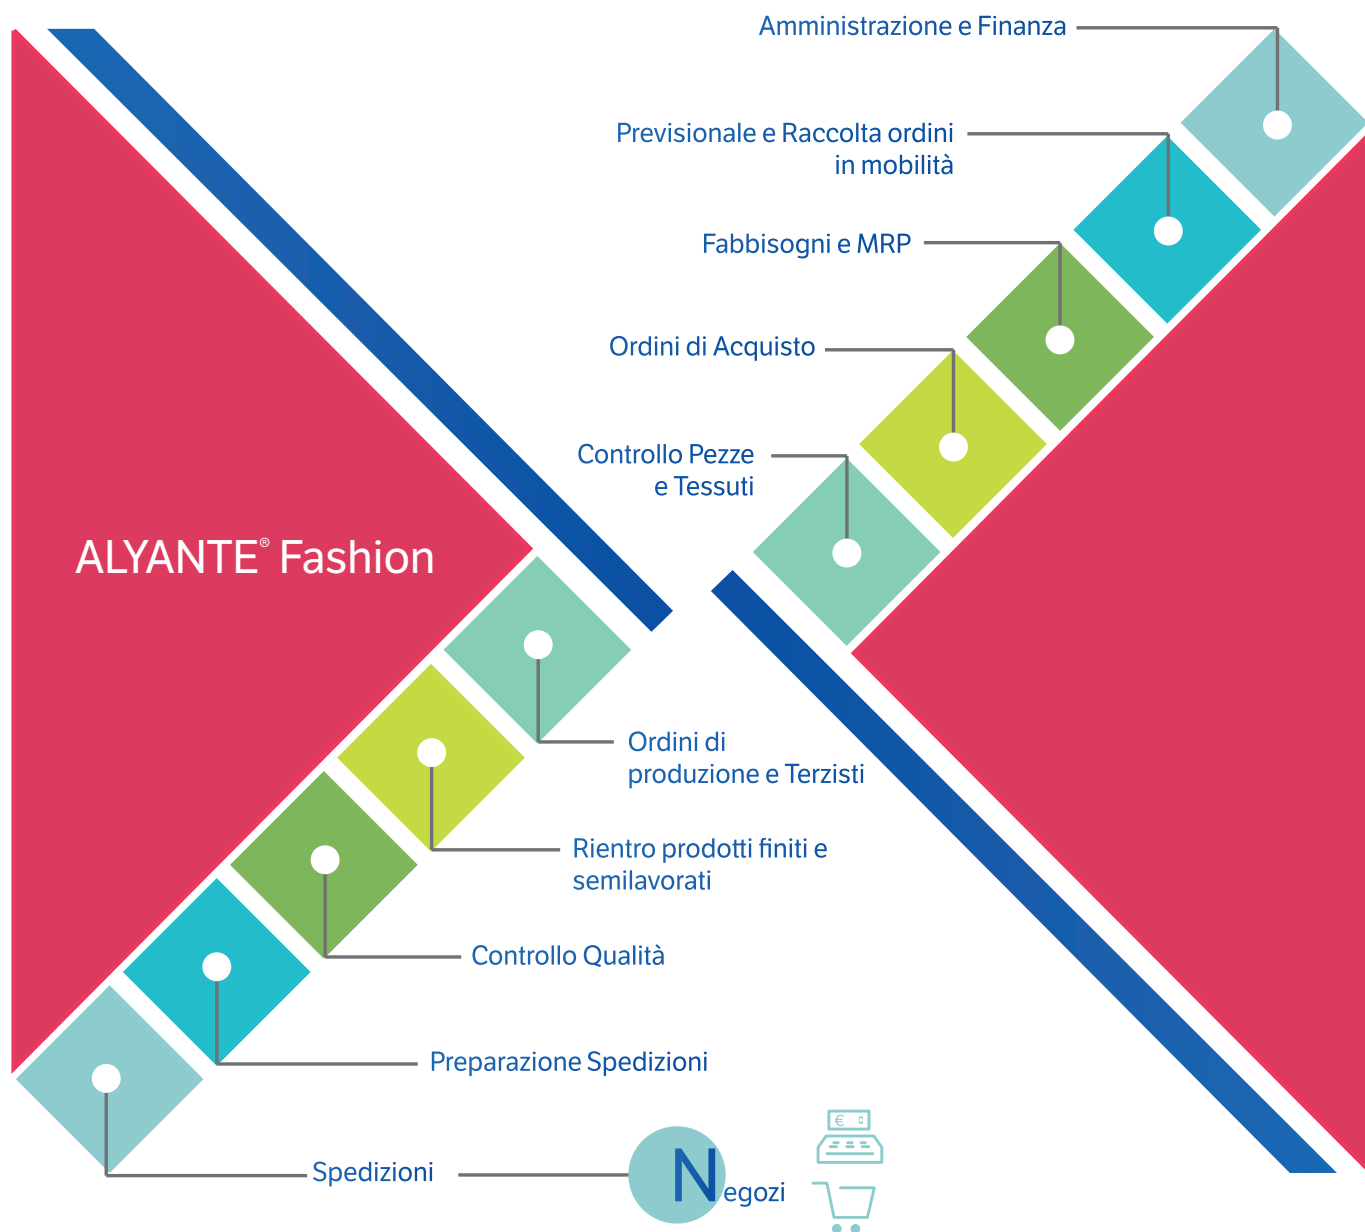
Amministrazione e Finanza

Previsionale e Raccolta ordini in mobilità

Fabbisogni e MRP

Ordini di Acquisto

Controllo Pezze e Tessuti

ALYANTE® Fashion

Ordini di produzione e Terzisti

Rientro prodotti finiti e semilavorati

Controllo Qualità

Preparazione Spedizioni

Spedizioni

Negozi

€